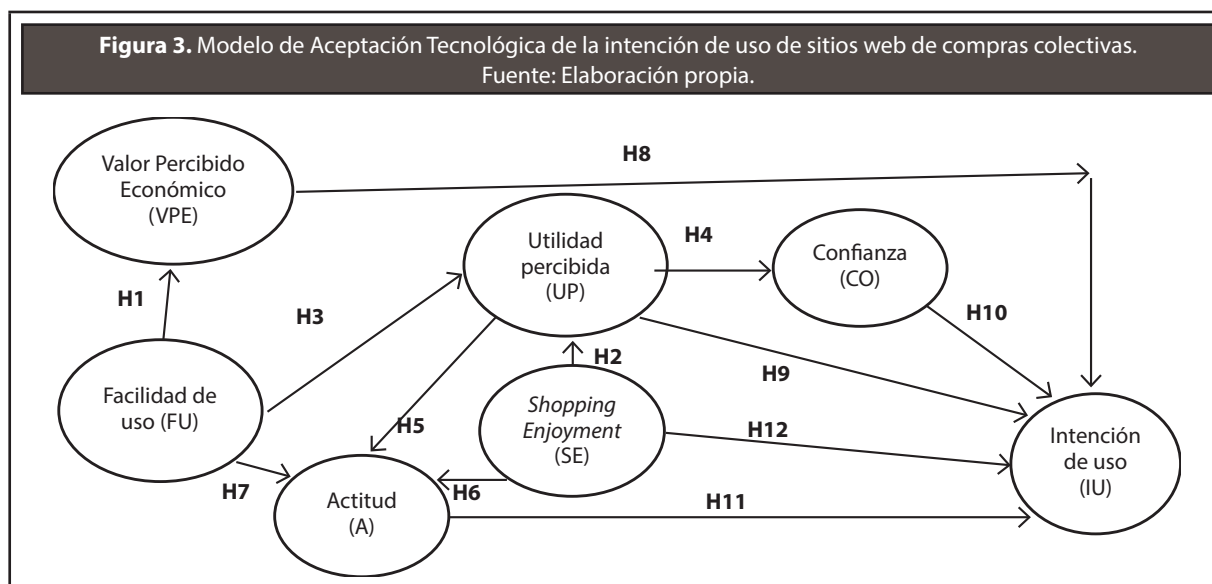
**Figura 3.** Modelo de Aceptación Tecnológica de la intención de uso de sitios web de compras colectivas. Fuente: Elaboración propia.

Valor Percibido Económico (VPE)

H8

Utilidad percibida (UP)

H4

Confianza (CO)

H1

H3

H10

H2

H9

Facilidad de uso (FU)

H5

*Shopping Enjoyment* (SE)

H12

Intención de uso (IU)

H7

Actitud (A)

H6

H11